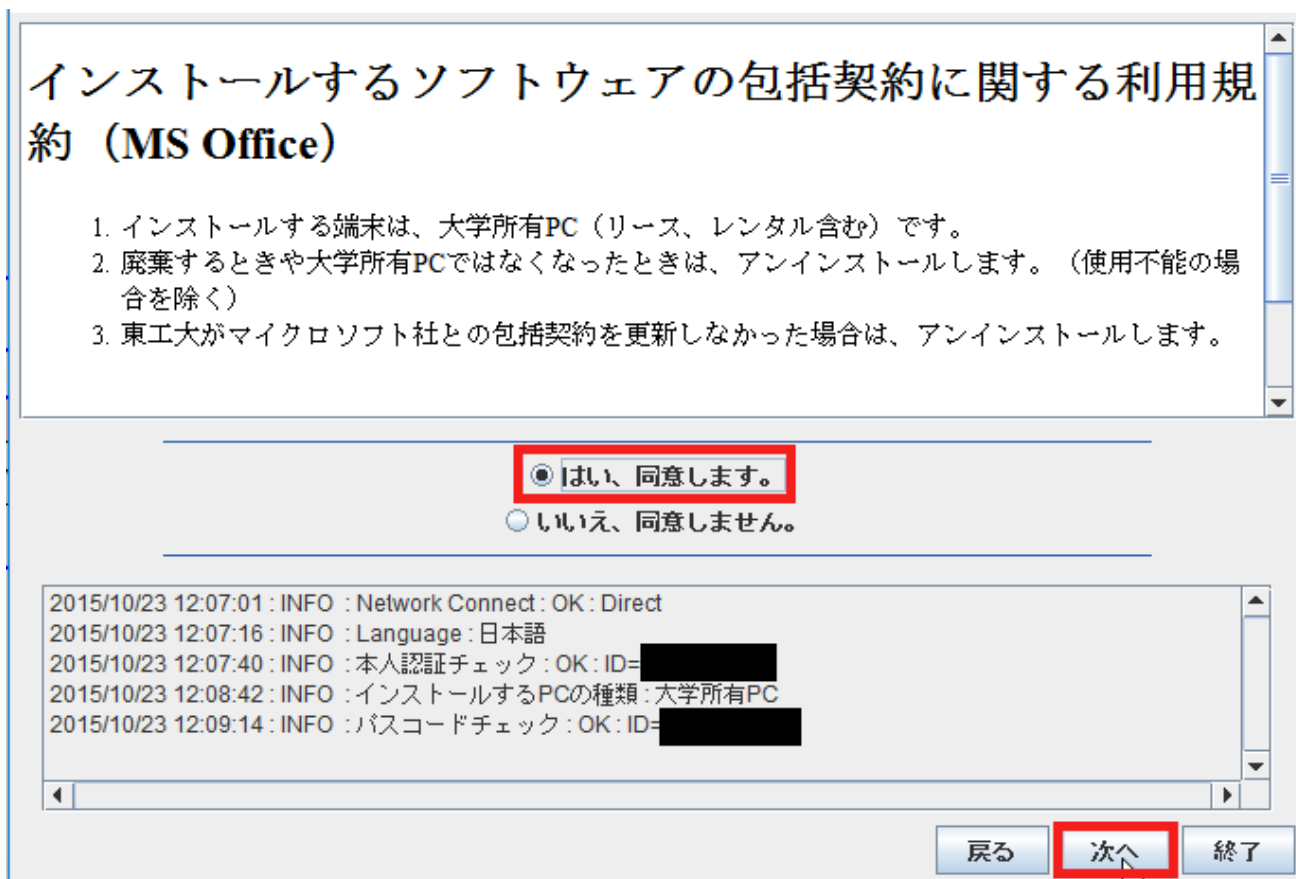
インストールするソフトウェアの包括契約に関する利用規約（MS Office）

1. インストールする端末は、大学所有PC（リース、レンタル含む）です。
2. 廃棄するときや大学所有PCではなくなったときは、アンインストールします。（使用不能の場合を除く）
3. 東工大がマイクロソフト社との包括契約を更新しなかった場合は、アンインストールします。

はい、同意します。
いいえ、同意しません。

2015/10/23 12:07:01 : INFO : Network Connect : OK : Direct
2015/10/23 12:07:16 : INFO : Language : 日本語
2015/10/23 12:07:40 : INFO : 本人認証チェック : OK : ID=
2015/10/23 12:08:42 : INFO : インストールするPCの種類 : 大学所有PC
2015/10/23 12:09:14 : INFO : パスコードチェック : OK : ID=

戻る
次へ
終了